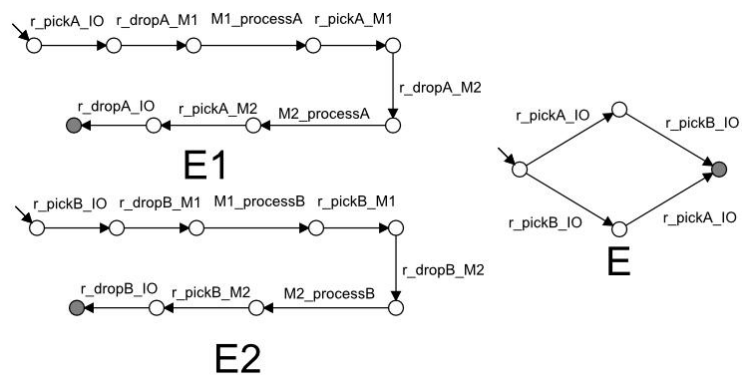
r_pickA_IO r_dropA_M1 M1_processA r_pickA_M1

r_dropA_M2

r_dropA_IO r_pickA_M2 M2_processA

E1

r_pickA_IO r_pickB_IO

r_pickB_IO r_pickA_IO

E

r_pickB_IO r_dropB_M1 M1_processB r_pickB_M1

r_dropB_M2

r_dropB_IO r_pickB_M2 M2_processB

E2